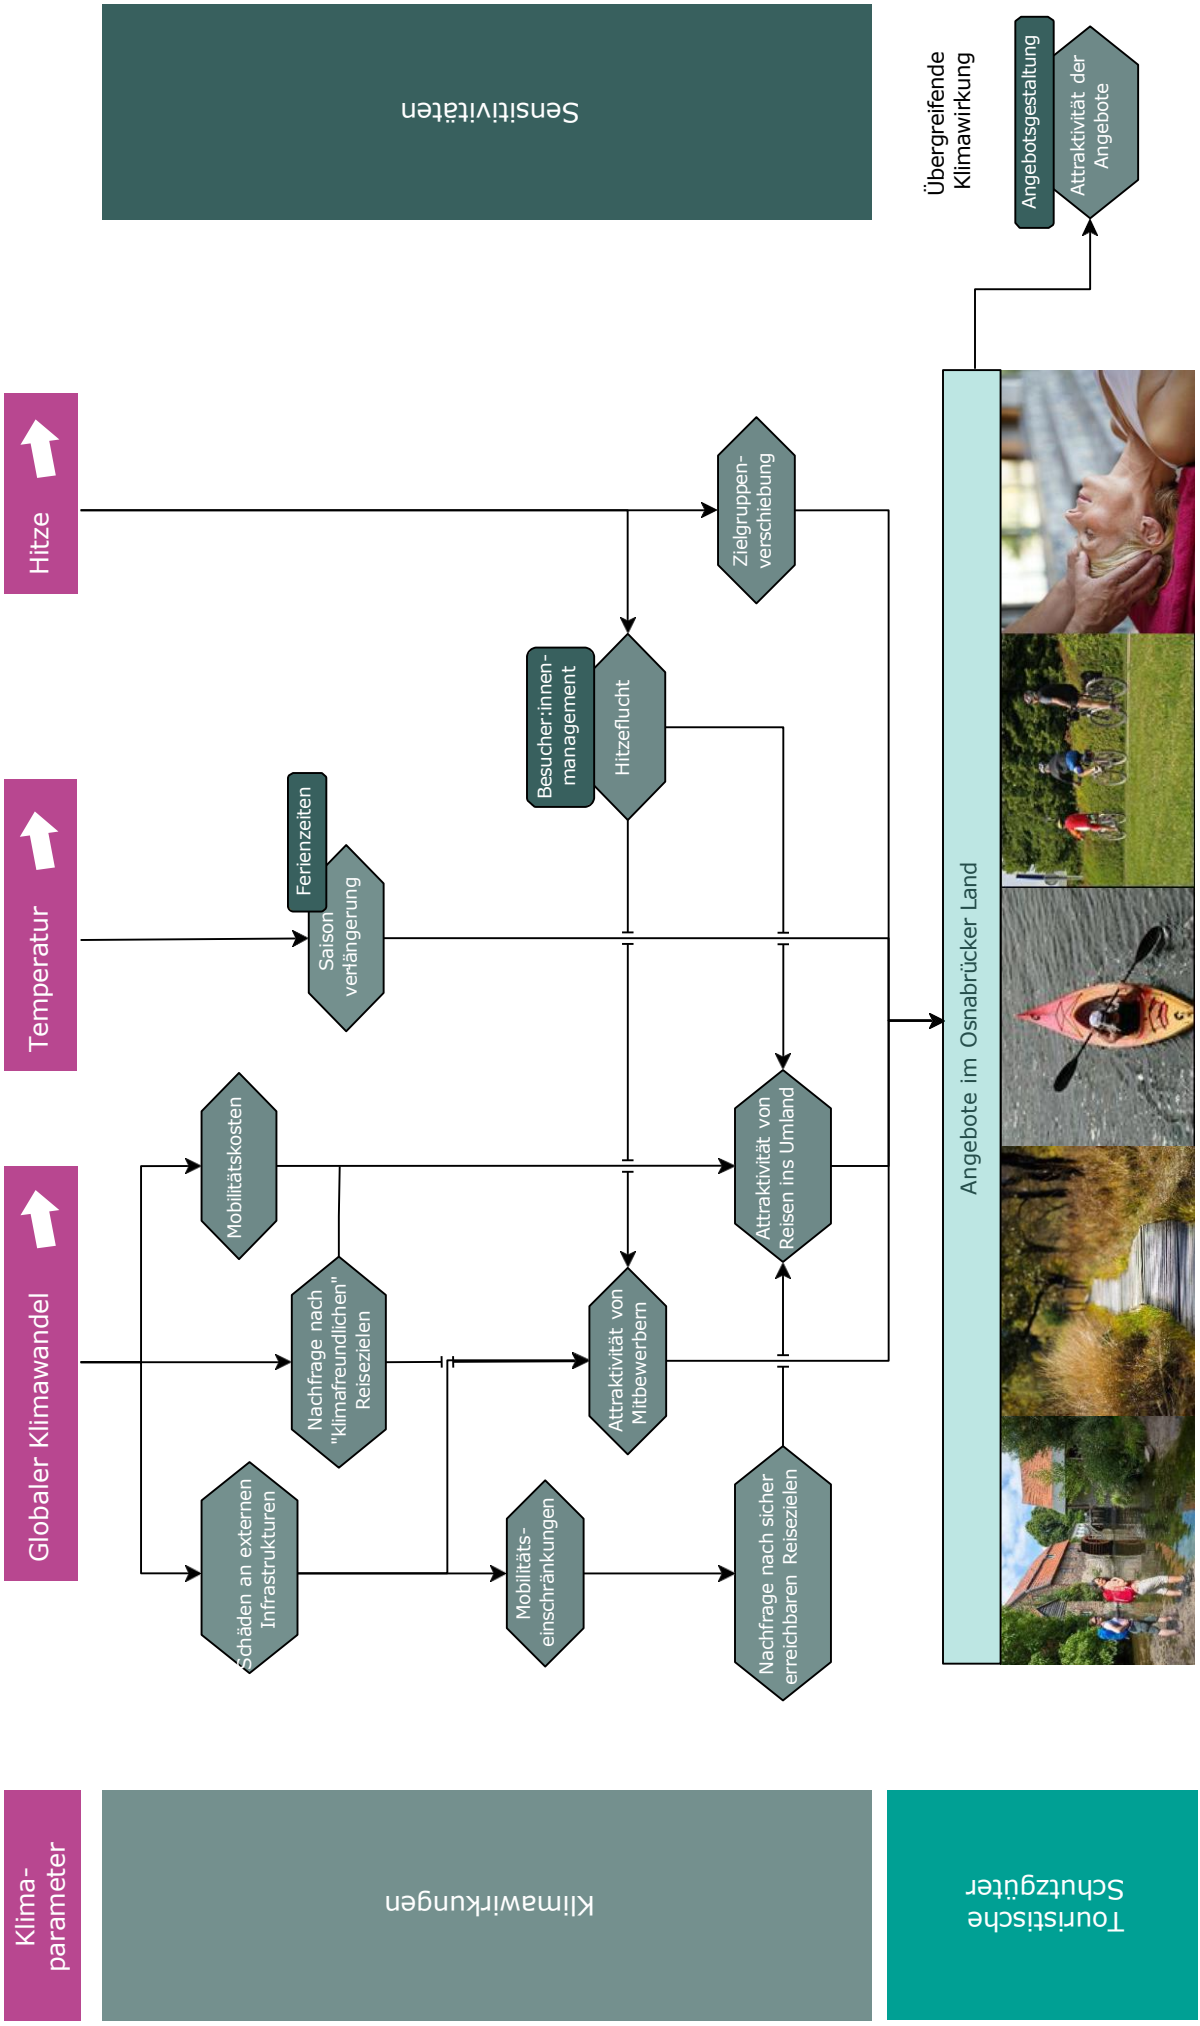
Sensitivitäten

Übergreifende Klimawirkung

Angebotsgestaltung

Attraktivität der Angebote

Hitze

Temperatur

Globaler Klimawandel

Zielgruppenverschiebung

Besucher:innenmanagement

Hitzeflucht

Ferienzeiten

Saisonverlängerung

Mobilitätskosten

Attraktivität von Reisen ins Umland

Nachfrage nach "klimafreundlichen" Reisezielen

Attraktivität von Mitbewerbern

Schäden an externen Infrastrukturen

Mobilitätseinschränkungen

Nachfrage nach sicher erreichbaren Reisezielen

Angebote im Osnabrücker Land

Klimaparameter

Klimawirkungen

Touristische Schutzgüter